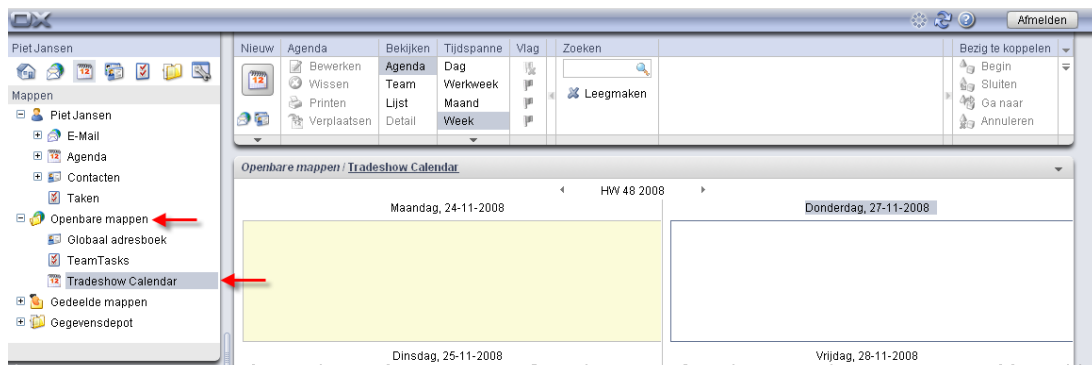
OX

Afmelden

Piet Jansen

Mappen

Piet Jansen
E-Mail
Agenda
Contacten
Taken
Openbare mappen
Globaal adresboek
TeamTasks
Tradeshow Calendar
Gedeelde mappen
Gegevensdepot

| Nieuw | Agenda | Bekijken | Tijdspanne | Vlag | Zoeken | Bezig te koppelen |
|---|---|---|---|---|---|---|
| | Bewerken | Agenda | Dag | | | Begin |
| | Wissen | Team | Werkweek | | Leegmaken | Sluiten |
| | Printen | Lijst | Maand | | | Ga naar |
| | Verplaatsen | Detail | Week | | | Annuleren |

Openbare mappen / Tradeshow Calendar

HW 48 2008

Maandag, 24-11-2008

Donderdag, 27-11-2008

Dinsdag, 25-11-2008

Vrijdag, 28-11-2008